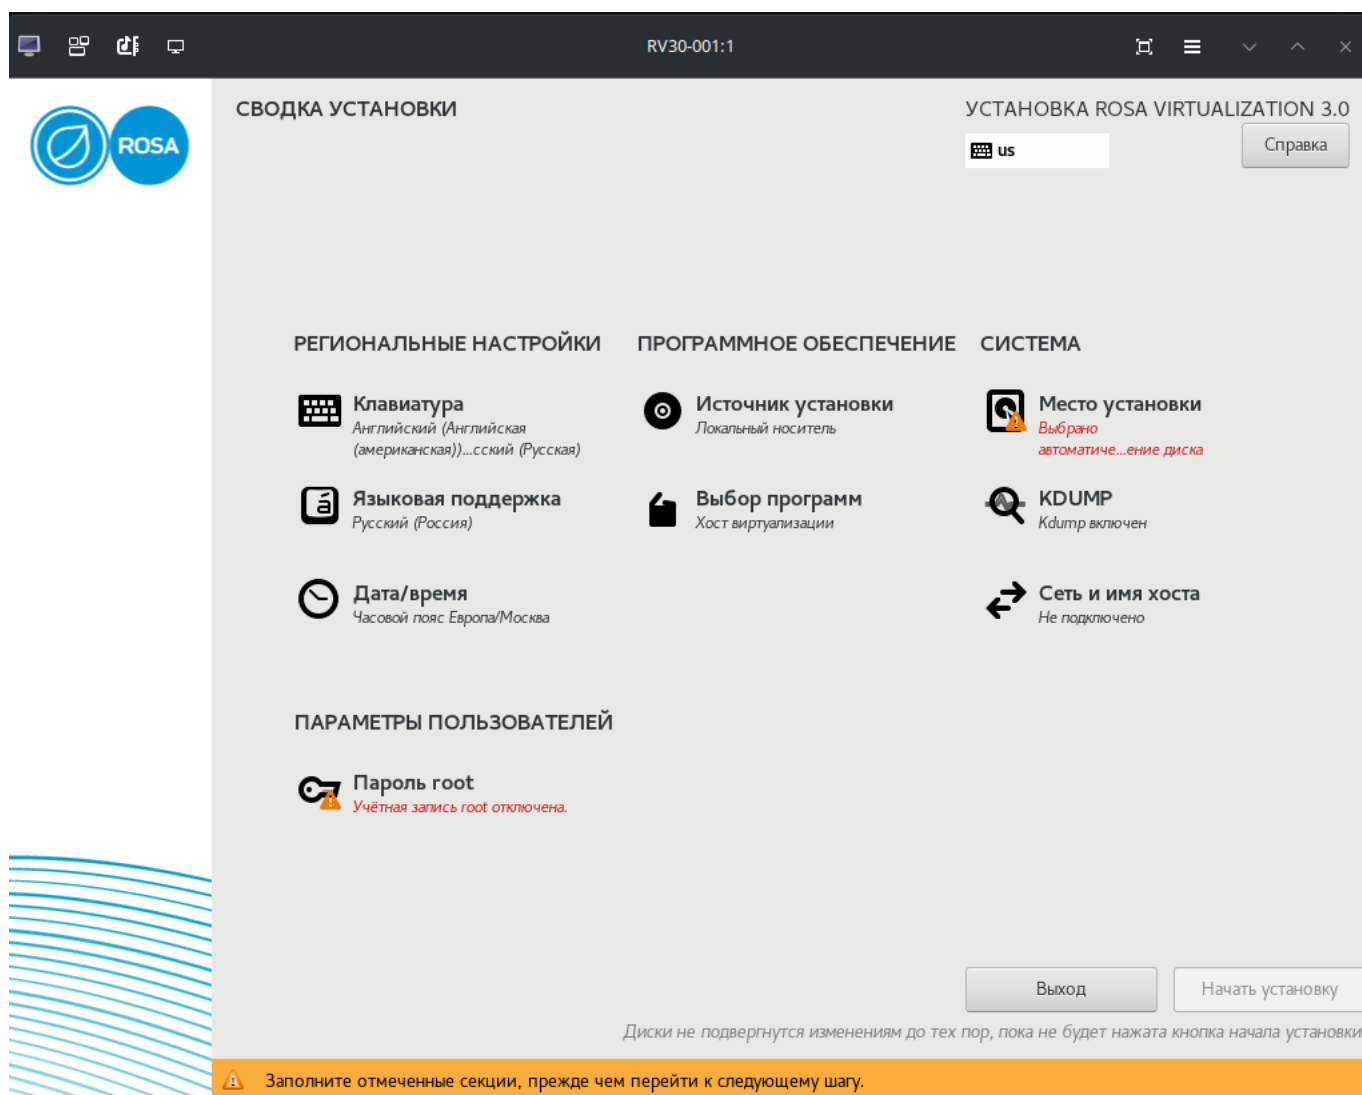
RV30-001:1

ROSA

СВОДКА УСТАНОВКИ

УСТАНОВКА ROSA VIRTUALIZATION 3.0

us

Справка

РЕГИОНАЛЬНЫЕ НАСТРОЙКИ

Клавиатура
Английский (Английская (американская))...ский (Русская)

Языковая поддержка
Русский (Россия)

Дата/время
Часовой пояс Европа/Москва

ПРОГРАММНОЕ ОБЕСПЕЧЕНИЕ

Источник установки
Локальный носитель

Выбор программ
Хост виртуализации

СИСТЕМА

Место установки
Выбрано автоматиче...ение диска

KDUMP
Kdump включен

Сеть и имя хоста
Не подключено

ПАРАМЕТРЫ ПОЛЬЗОВАТЕЛЕЙ

Пароль root
Учётная запись root отключена.

Выход

Начать установку

Диски не подвергнутся изменениям до тех пор, пока не будет нажата кнопка начала установки

Заполните отмеченные секции, прежде чем перейти к следующему шагу.